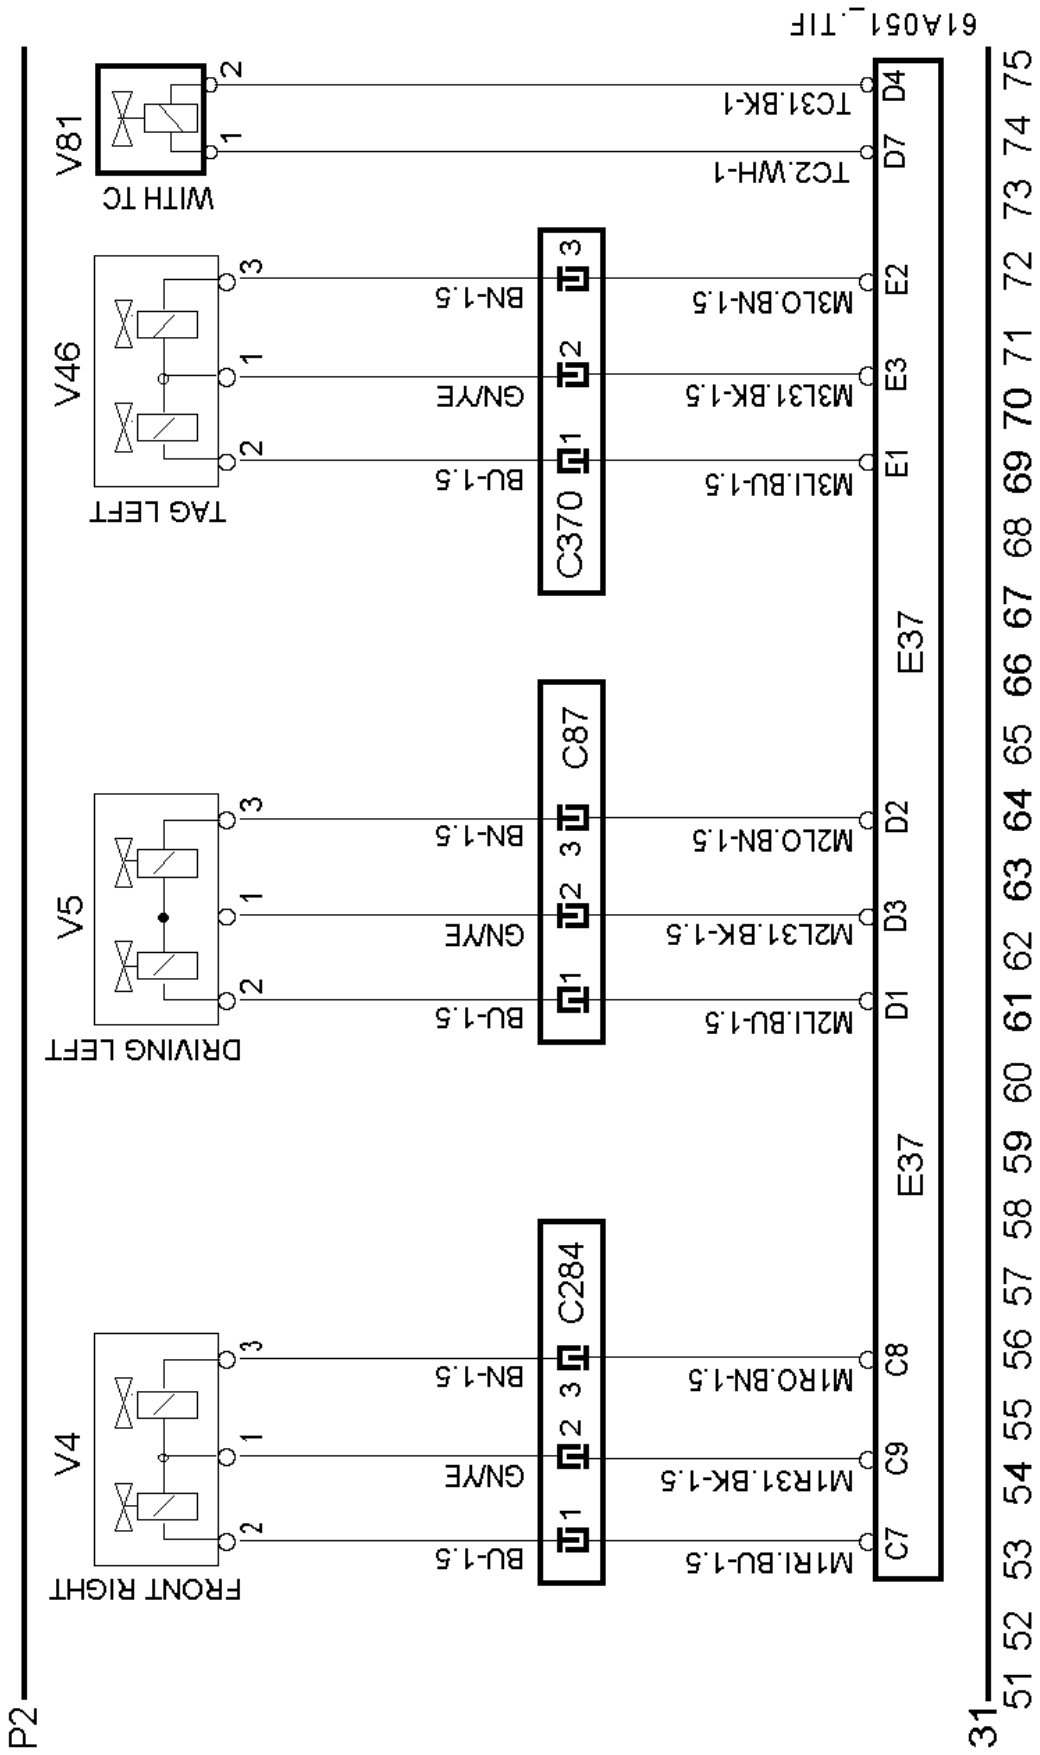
P2
31
51 52 53 54 55 56 57 58 59 60 61 62 63 64 65 66 67 68 69 70 71 72 73 74 75
61A051_.TIF

V4
FRONT RIGHT
2
1
3
BU-1.5
GN/YE
BN-1.5
1
2
3
C284
M1RI.BU-1.5
M1R31.BK-1.5
M1RO.BN-1.5
C7
C9
C8

E37

V5
DRIVING LEFT
2
1
3
BU-1.5
GN/YE
BN-1.5
1
2
3
C87
M2LI.BU-1.5
M2L31.BK-1.5
M2LO.BN-1.5
D1
D3
D2

E37

V46
TAG LEFT
2
1
3
BU-1.5
GN/YE
BN-1.5
1
2
3
C370
M3LI.BU-1.5
M3L31.BK-1.5
M3LO.BN-1.5
E1
E3
E2

V81
WITH TC
1
2
TC2.WH-1
TC31.BK-1
D7
D4